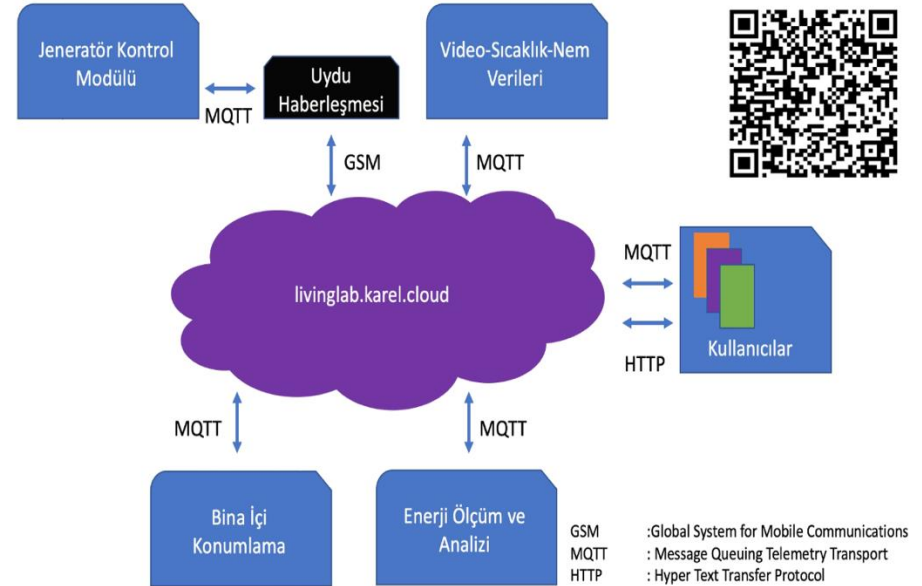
Jeneratör Kontrol Modülü

MQTT

Uydu Haberleşmesi

Video-Sıcaklık-Nem Verileri

GSM

MQTT

livinglab.karel.cloud

MQTT

HTTP

Kullanıcılar

MQTT

MQTT

Bina İçi Konumlama

Enerji Ölçüm ve Analizi

GSM :Global System for Mobile Communications
MQTT : Message Queuing Telemetry Transport
HTTP : Hyper Text Transfer Protocol